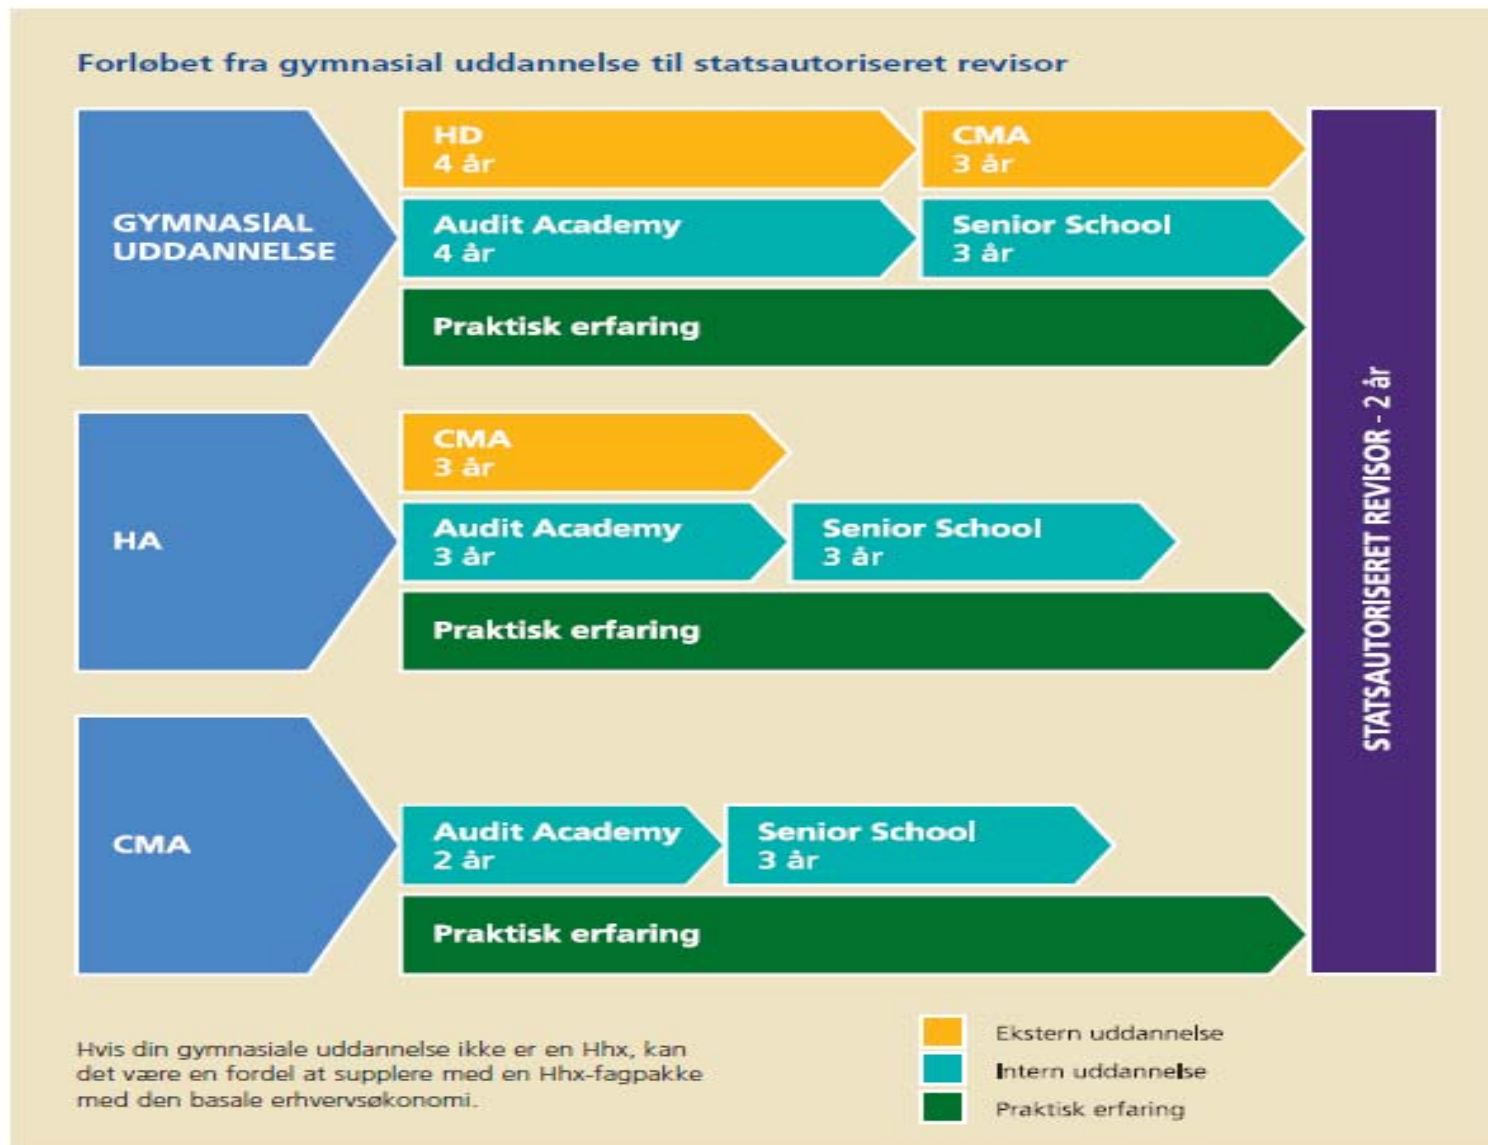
Forløbet fra gymnasial uddannelse til statsautoriseret revisor

GYMNASIAL UDDANNELSE

HD
4 år

CMA
3 år

Audit Academy
4 år

Senior School
3 år

Praktisk erfaring

HA

CMA
3 år

Audit Academy
3 år

Senior School
3 år

Praktisk erfaring

CMA

Audit Academy
2 år

Senior School
3 år

Praktisk erfaring

STATSAUTORISERET REVISOR - 2 år

Hvis din gymnasiale uddannelse ikke er en Hhx, kan det være en fordel at supplere med en Hhx-fagpakke med den basale erhvervsøkonomi.

Ekstern uddannelse
Intern uddannelse
Praktisk erfaring